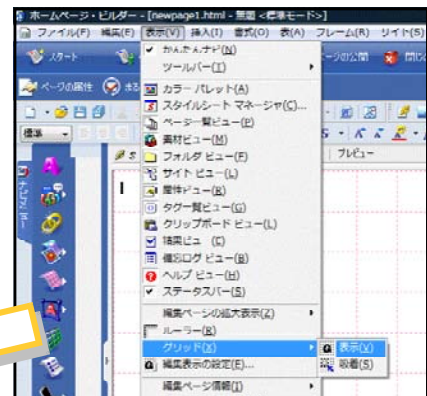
ホームページ・ビルダー - [newpage1.html - 無題 <標準モード>]

ファイル(F) 編集(E) 表示(V) 挿入(I) 書式(O) 表(A) フレーム(R) サイト(S)

スタート

ページの属性

ページの公開

閉じ

標準

プレビュー

かんたんナビ(N)
ツールバー(T)
カラー パレット(A)
スタイルシート マネージャ(C)...
ページ一覧ビュー(P)
素材ビュー(M)
フォルダ ビュー(F)
サイト ビュー(L)
属性ビュー(E)
タグ一覧ビュー(G)
クリップボード ビュー(L)
結果ビュ (C)
編集ログ ビュー(I)
ヘルプ ビュー(H)
ステータスバー(S)
編集ページの拡大表示(Z)
ルーラー(R)
グリッド(X)
編集表示の設定(E)...
編集ページ情報(I)

表示(V)
吸着(S)